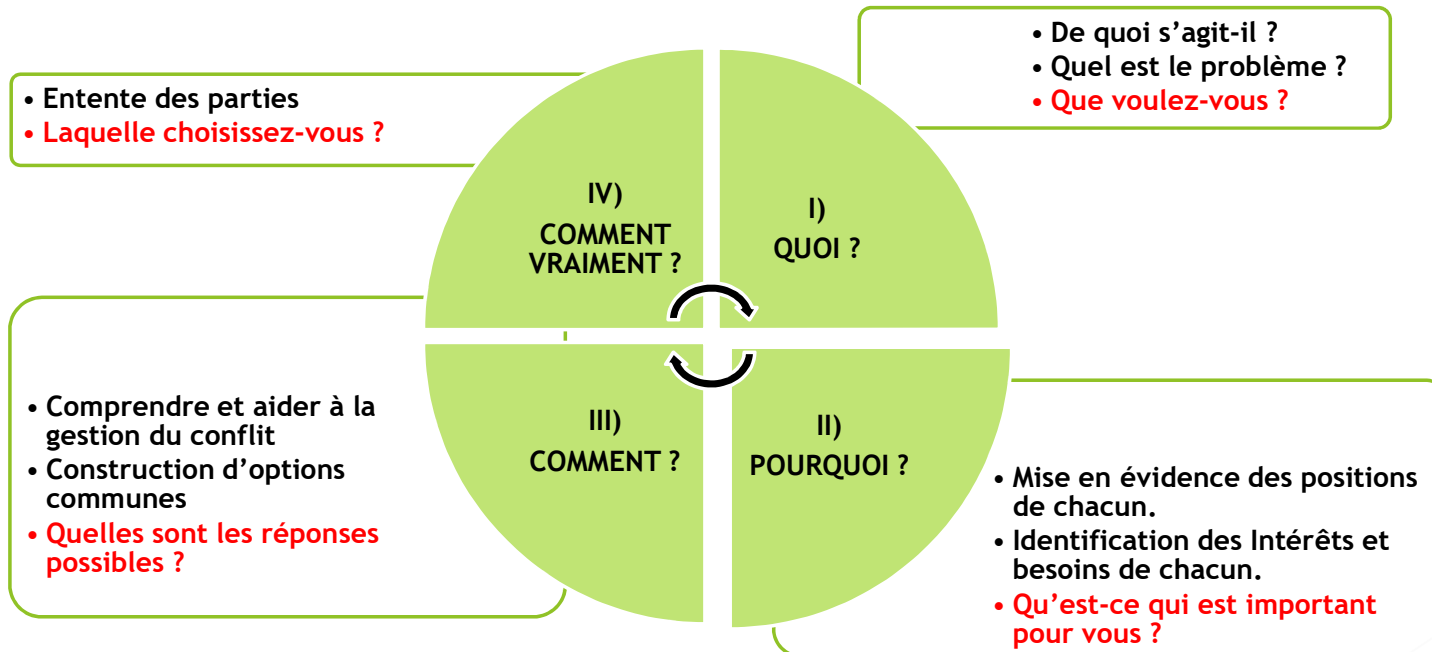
• Entente des parties
• Laquelle choisissez-vous ?

• De quoi s’agit-il ?
• Quel est le problème ?
• Que voulez-vous ?

IV)
COMMENT VRAIMENT ?

I)
QUOI ?

III)
COMMENT ?

II)
POURQUOI ?

• Comprendre et aider à la gestion du conflit
• Construction d’options communes
• Quelles sont les réponses possibles ?

• Mise en évidence des positions de chacun.
• Identification des Intérêts et besoins de chacun.
• Qu’est-ce qui est important pour vous ?